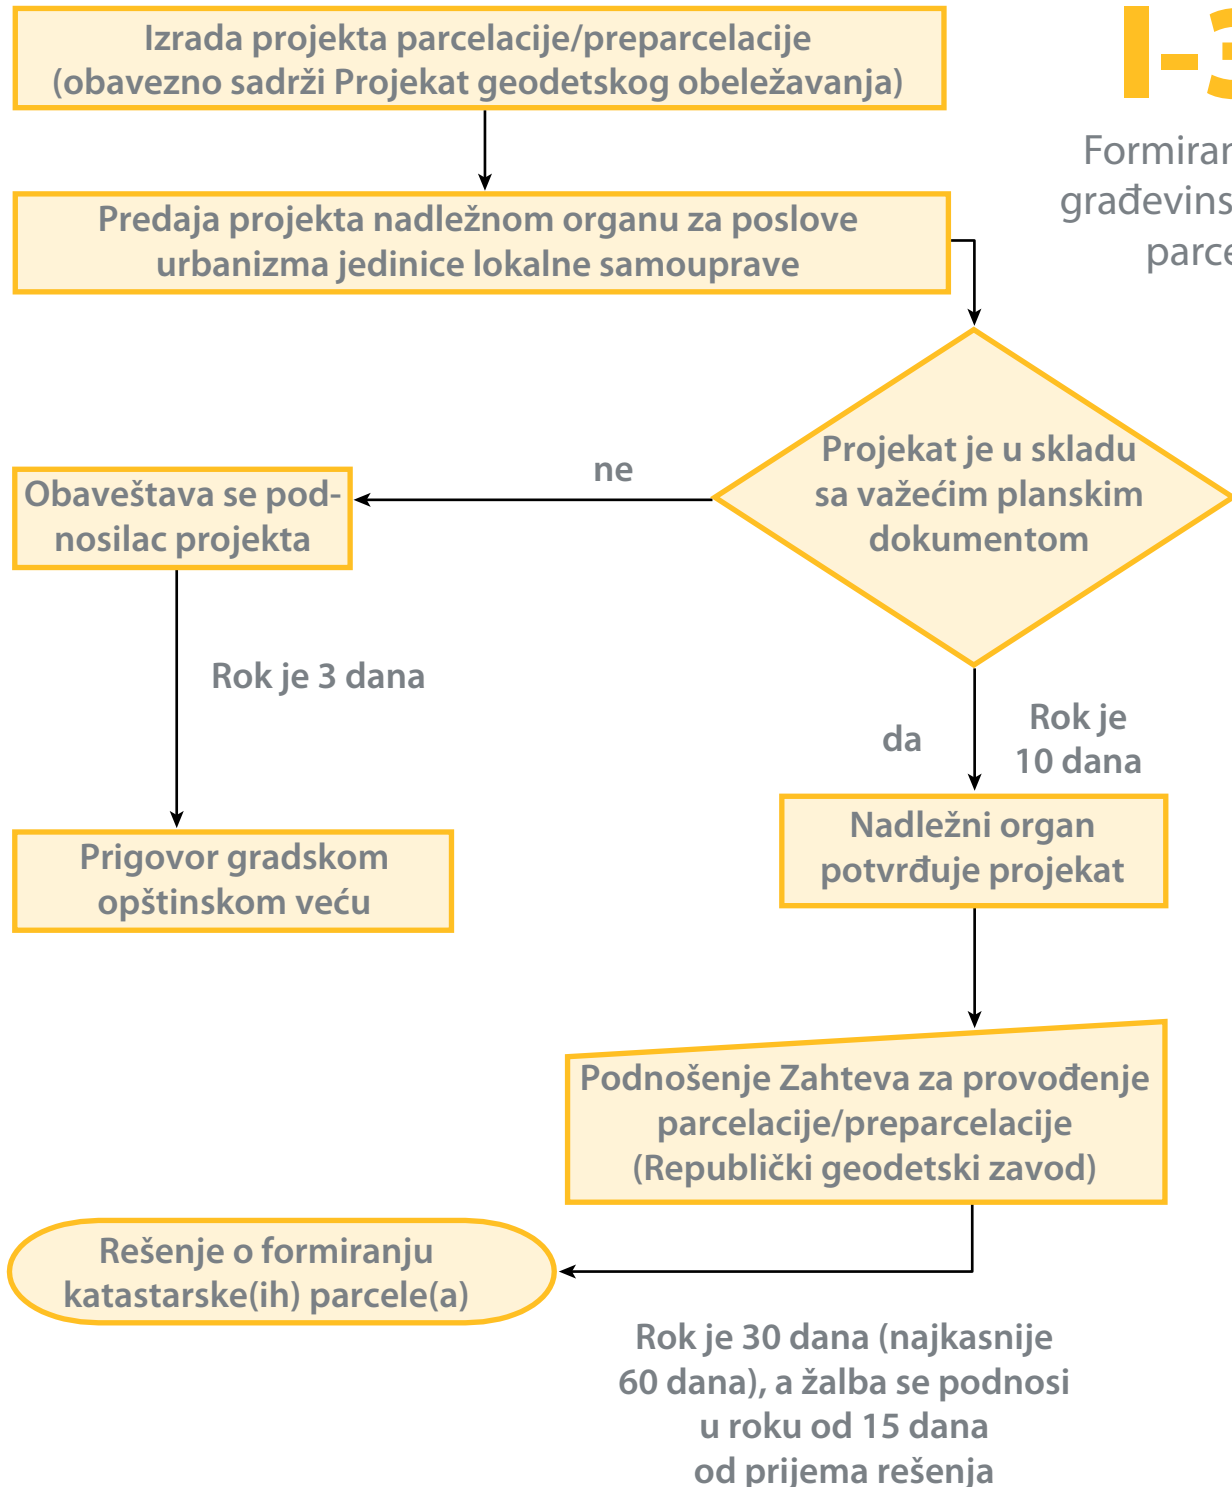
I-3

Formiran
građevins
parce

Izrada projekta parcelacije/preparcelacije (obavezno sadrži Projekat geodetskog obeležavanja)

Predaja projekta nadležnom organu za poslove urbanizma jedinice lokalne samouprave

Projekat je u skladu sa važećim planskim dokumentom

ne

Obaveštava se podnosilac projekta

Rok je 3 dana

Prigovor gradskom opštinskom veću

da

Rok je 10 dana

Nadležni organ potvrđuje projekat

Podnošenje Zahteva za provođenje parcelacije/preparcelacije (Republički geodetski zavod)

Rešenje o formiranju katastarske(ih) parcele(a)

Rok je 30 dana (najkasnije 60 dana), a žalba se podnosi u roku od 15 dana od prijema rešenja